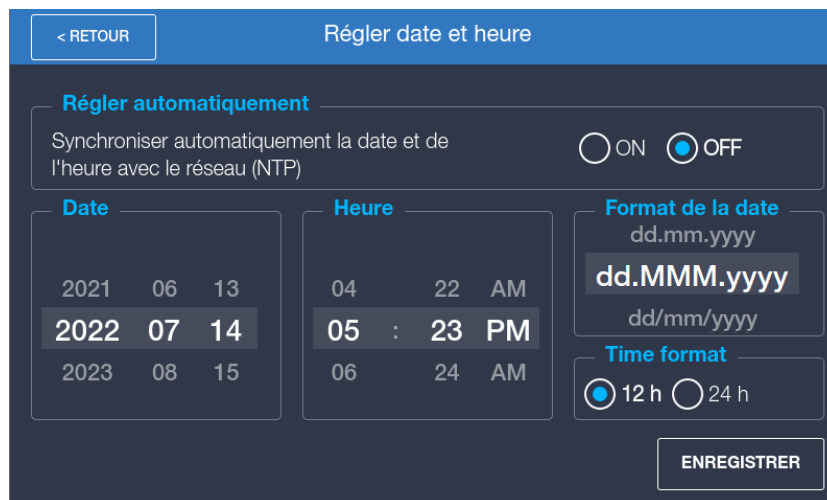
< RETOUR

Régler date et heure

Régler automatiquement

Synchroniser automatiquement la date et de l'heure avec le réseau (NTP)

ON OFF

Date

| 2021 | 06 | 13 |
|---|---|---|
| 2022 | 07 | 14 |
| 2023 | 08 | 15 |

Heure

| 04 | | 22 | AM |
|---|---|---|---|
| 05 | : | 23 | PM |
| 06 | | 24 | AM |

Format de la date

dd.mm.yyyy

dd.MMM.yyyy

dd/mm/yyyy

Time format

12 h 24 h

ENREGISTRER